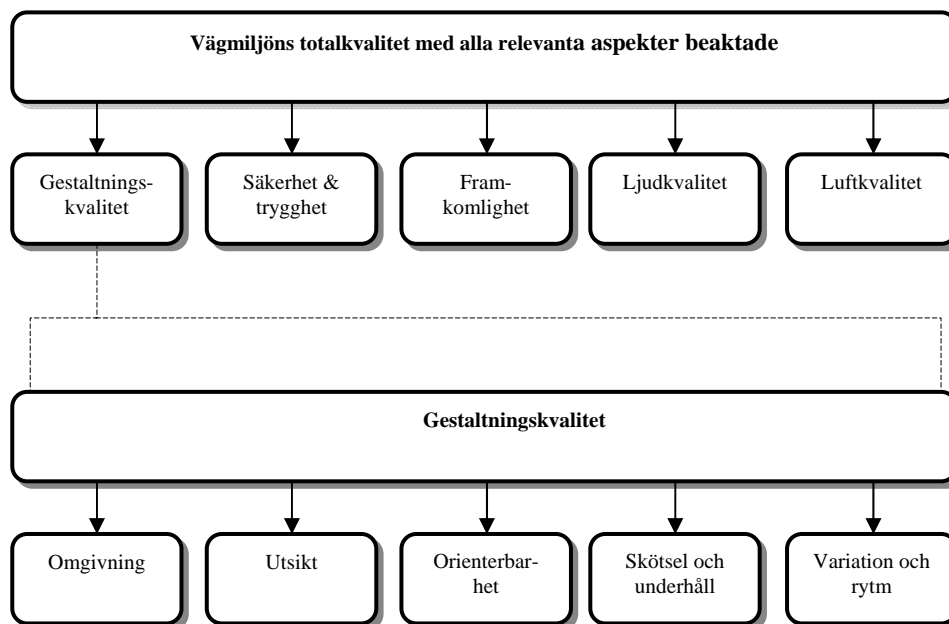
**Vägmiljöns totalkvalitet med alla relevanta aspekter beaktade**

Gestaltningskvalitet

Säkerhet & trygghet

Framkomlighet

Ljudkvalitet

Luftkvalitet

**Gestaltningskvalitet**

Omgivning

Utsikt

Orienterbarhet

Skötsel och underhåll

Variation och rytm